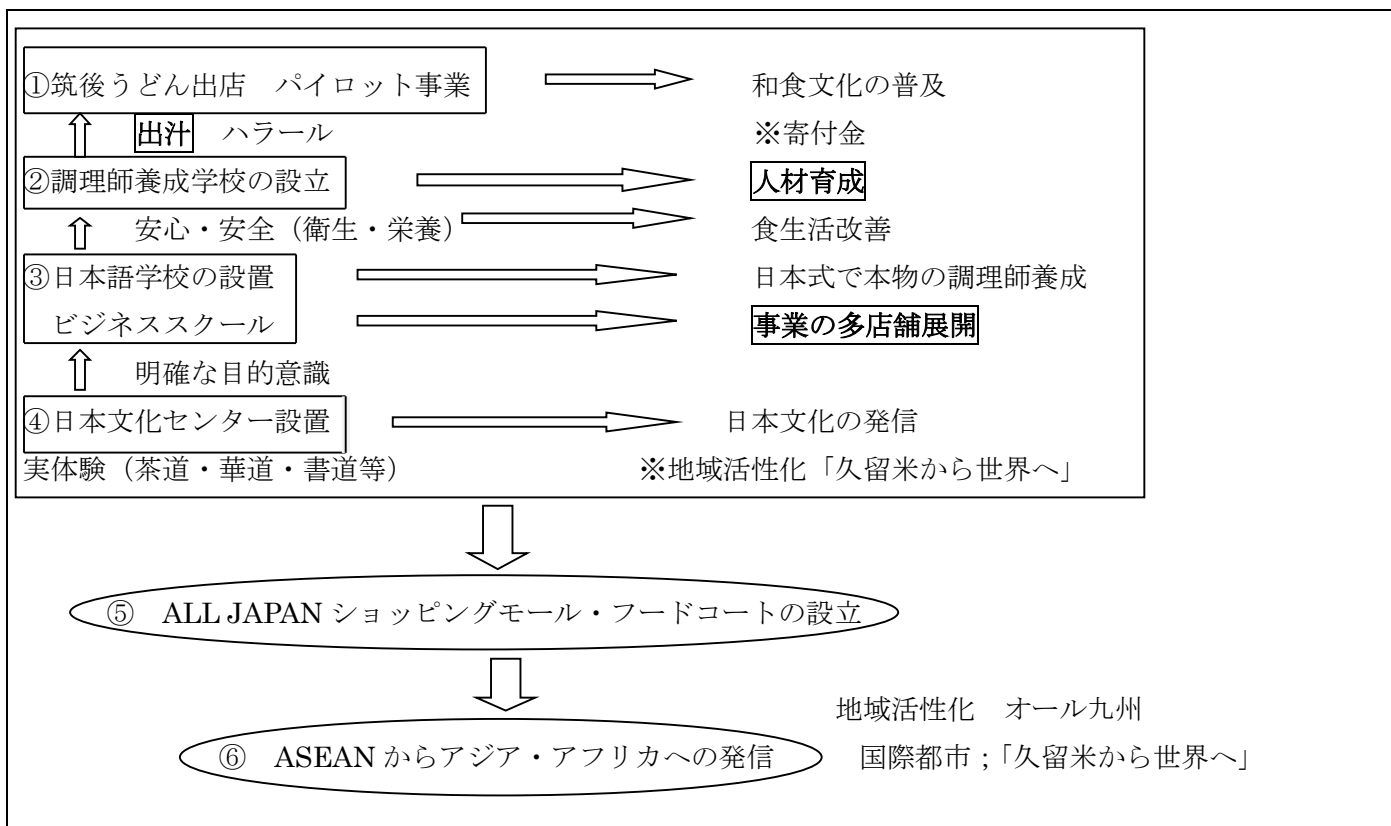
①筑後うどん出店　パイロット事業
和食文化の普及

出汁　ハラール
※寄付金

②調理師養成学校の設立
人材育成

安心・安全（衛生・栄養）
食生活改善

③日本語学校の設置
日本式で本物の調理師養成

ビジネススクール
事業の多店舗展開

明確な目的意識

④日本文化センター設置
日本文化の発信

実体験（茶道・華道・書道等）
※地域活性化「久留米から世界へ」

⑤ ALL JAPAN ショッピングモール・フードコートの設立

地域活性化　オール九州

⑥ ASEAN からアジア・アフリカへの発信
国際都市；「久留米から世界へ」